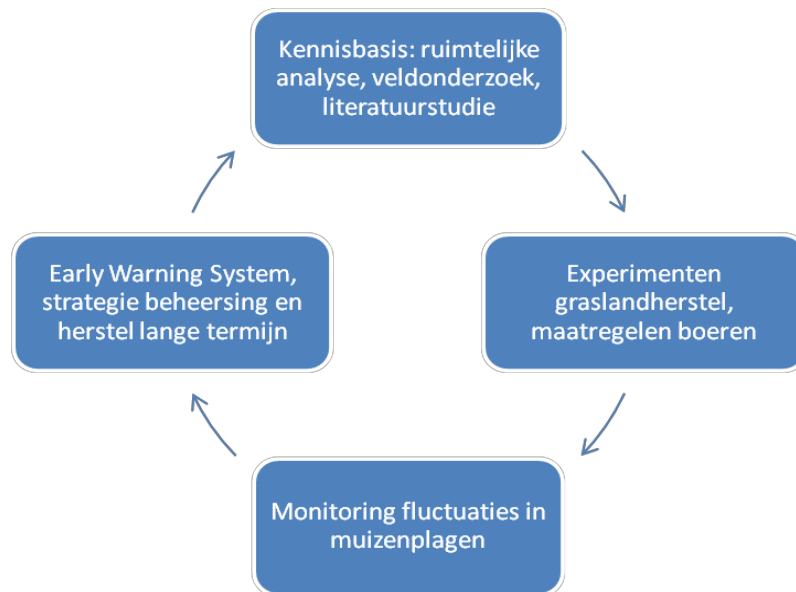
Kennisbasis: ruimtelijke analyse, veldonderzoek, literatuurstudie

Experimenten graslandherstel, maatregelen boeren

Monitoring fluctuaties in muizenplagen

Early Warning System, strategie beheersing en herstel lange termijn